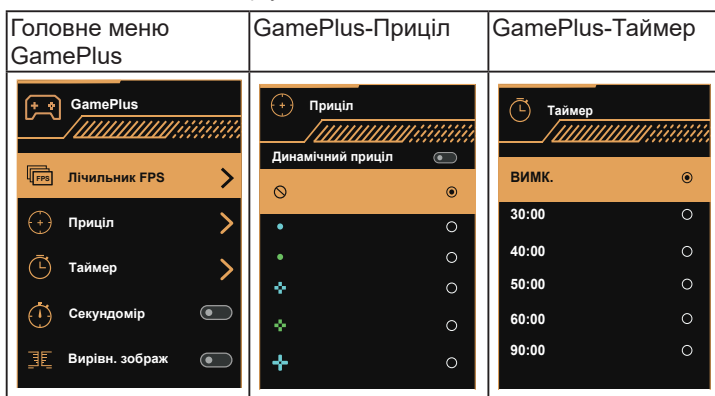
| Головне меню GamePlus | GamePlus-Приціл | GamePlus-Таймер |
|---|---|---|
| GamePlus<br>FPS Лічильник FPS<br>Приціл<br>Таймер<br>Секундомір<br>Вирівн. зображ | Приціл<br>Динамічний приціл | Таймер<br>ВИМК.<br>30:00<br>40:00<br>50:00<br>60:00<br>90:00 |